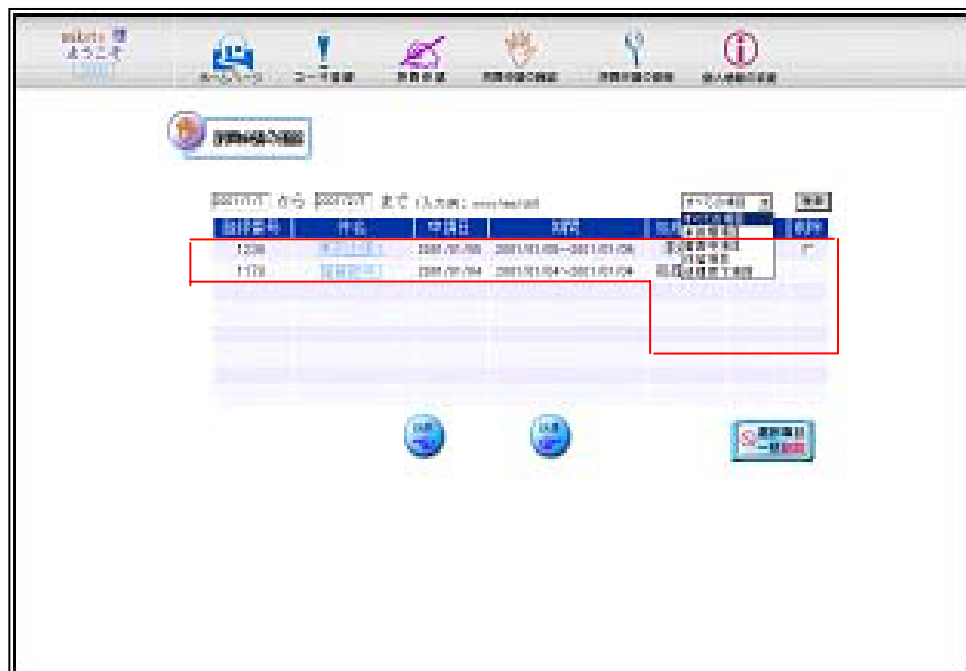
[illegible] 様 ようこそ

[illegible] コース登録 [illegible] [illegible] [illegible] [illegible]

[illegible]

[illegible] から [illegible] まで (入力例: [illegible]) すべての項目 検索

| 登録番号 | 件名 | 申請日 | 期間 | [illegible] | 削除 |
|---|---|---|---|---|---|
| 1208 | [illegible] | 2001/01/08 | 2001/01/08~2001/01/08 | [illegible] | |
| 1178 | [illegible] | 2001/01/04 | 2001/01/04~2001/01/04 | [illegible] | |

すべての項目
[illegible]
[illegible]
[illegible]
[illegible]

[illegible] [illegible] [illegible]